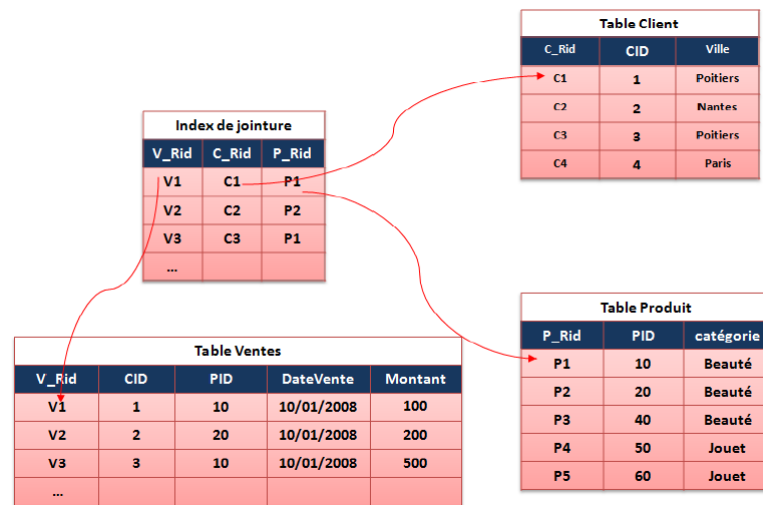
Table Client

| C_Rid | CID | Ville |
|---|---|---|
| C1 | 1 | Poitiers |
| C2 | 2 | Nantes |
| C3 | 3 | Poitiers |
| C4 | 4 | Paris |

Index de jointure

| V_Rid | C_Rid | P_Rid |
|---|---|---|
| V1 | C1 | P1 |
| V2 | C2 | P2 |
| V3 | C3 | P1 |
| ... | | |

Table Produit

| P_Rid | PID | catégorie |
|---|---|---|
| P1 | 10 | Beauté |
| P2 | 20 | Beauté |
| P3 | 40 | Beauté |
| P4 | 50 | Jouet |
| P5 | 60 | Jouet |

Table Ventes

| V_Rid | CID | PID | DateVente | Montant |
|---|---|---|---|---|
| V1 | 1 | 10 | 10/01/2008 | 100 |
| V2 | 2 | 20 | 10/01/2008 | 200 |
| V3 | 3 | 10 | 10/01/2008 | 500 |
| ... | | | | |